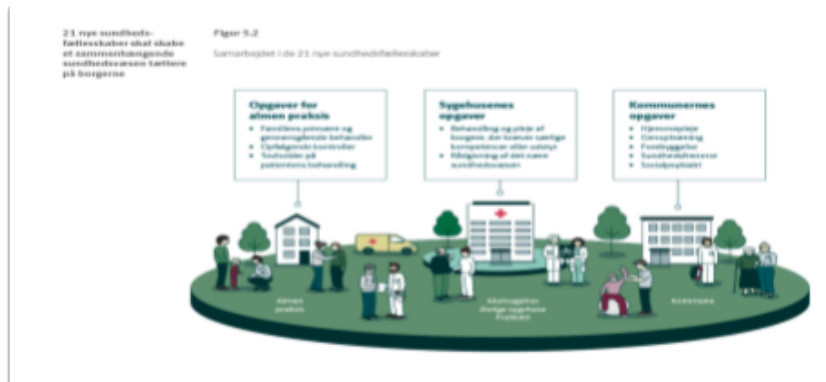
21 nye sundhedsfællesskaber skal skabe et sammenhængende sundhedsvæsen tættere på borgerne

Figur 5.2

Samarbejdet i de 21 nye sundhedsfællesskaber

Opgaver for almen praksis
• Familiens primære og gennemgående behandler
• Opfølgende kontroller
• Tovholder på patientens behandling

Sygehusenes opgaver
• Behandling og pleje af borgere, der kræver særlige kompetencer eller udstyr
• Rådgivning af det nære sundhedsvæsen

Kommunernes opgaver
• Hjemmepleje
• Genoptræning
• Forebyggelse
• Sundhedshuse
• Socialpsykiatri

Almen praksis

Akutsygehus
Øvrige sygehuse
Psykiatri

Kommune